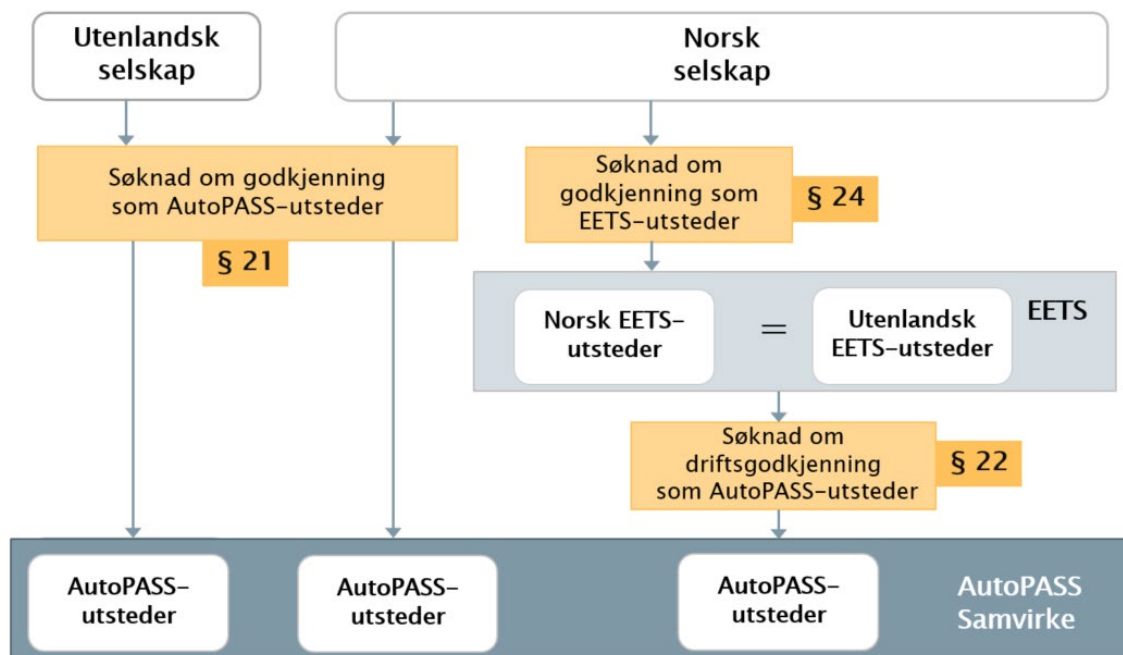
Utenlandsk selskap

Norsk selskap

Søknad om godkjenning som AutoPASS-utsteder

§ 21

Søknad om godkjenning som EETS-utsteder

§ 24

Norsk EETS-utsteder

=

Utenlandsk EETS-utsteder

EETS

Søknad om driftsgodkjenning som AutoPASS-utsteder

§ 22

AutoPASS-utsteder

AutoPASS-utsteder

AutoPASS-utsteder

AutoPASS Samvirke